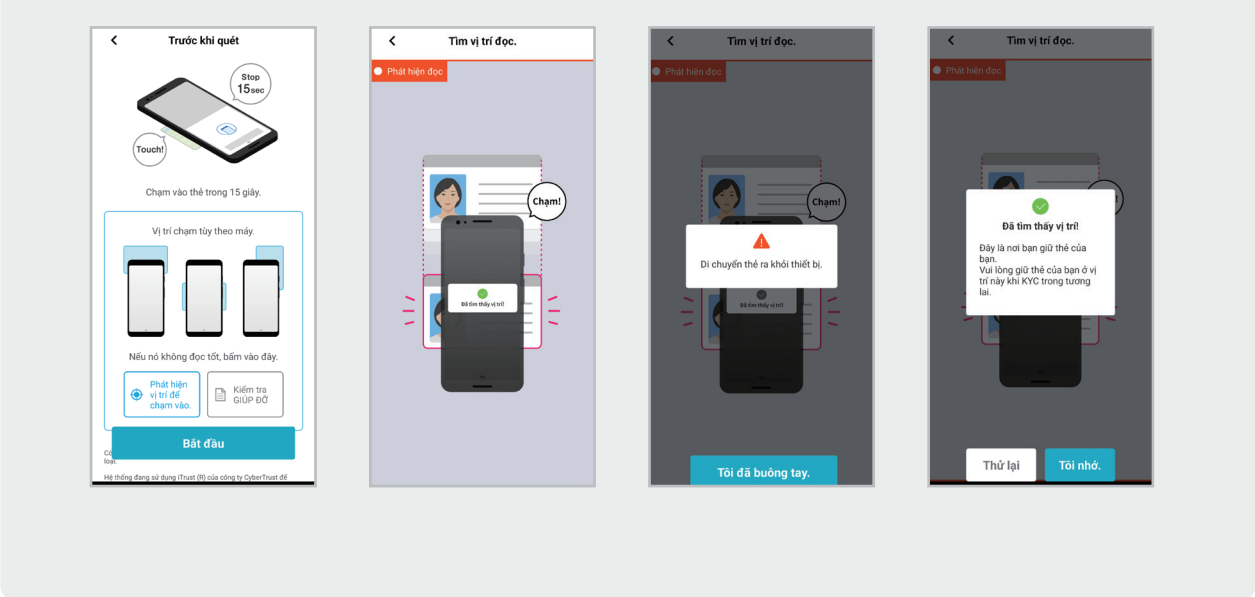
Trước khi quét

Stop
15sec

Touch!

Chạm vào thẻ trong 15 giây.

Vị trí chạm tùy theo máy.

Nếu nó không đọc tốt, bấm vào đây.

Phát hiện vị trí để chạm vào.

Kiểm tra GIÚP ĐỠ

Bắt đầu

Có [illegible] loại.

Hệ thống đang sử dụng iTrust (R) của công ty CyberTrust để

Tìm vị trí đọc.

Phát hiện đọc

Chạm!

Đã tìm thấy vị trí

Tìm vị trí đọc.

Phát hiện đọc

Chạm!

Di chuyển thẻ ra khỏi thiết bị.

Đã tìm thấy vị trí

Tôi đã buông tay.

Tìm vị trí đọc.

Phát hiện đọc

Đã tìm thấy vị trí!

Đây là nơi bạn giữ thẻ của bạn.
Vui lòng giữ thẻ của bạn ở vị trí này khi KYC trong tương lai.

Thử lại

Tôi nhớ.